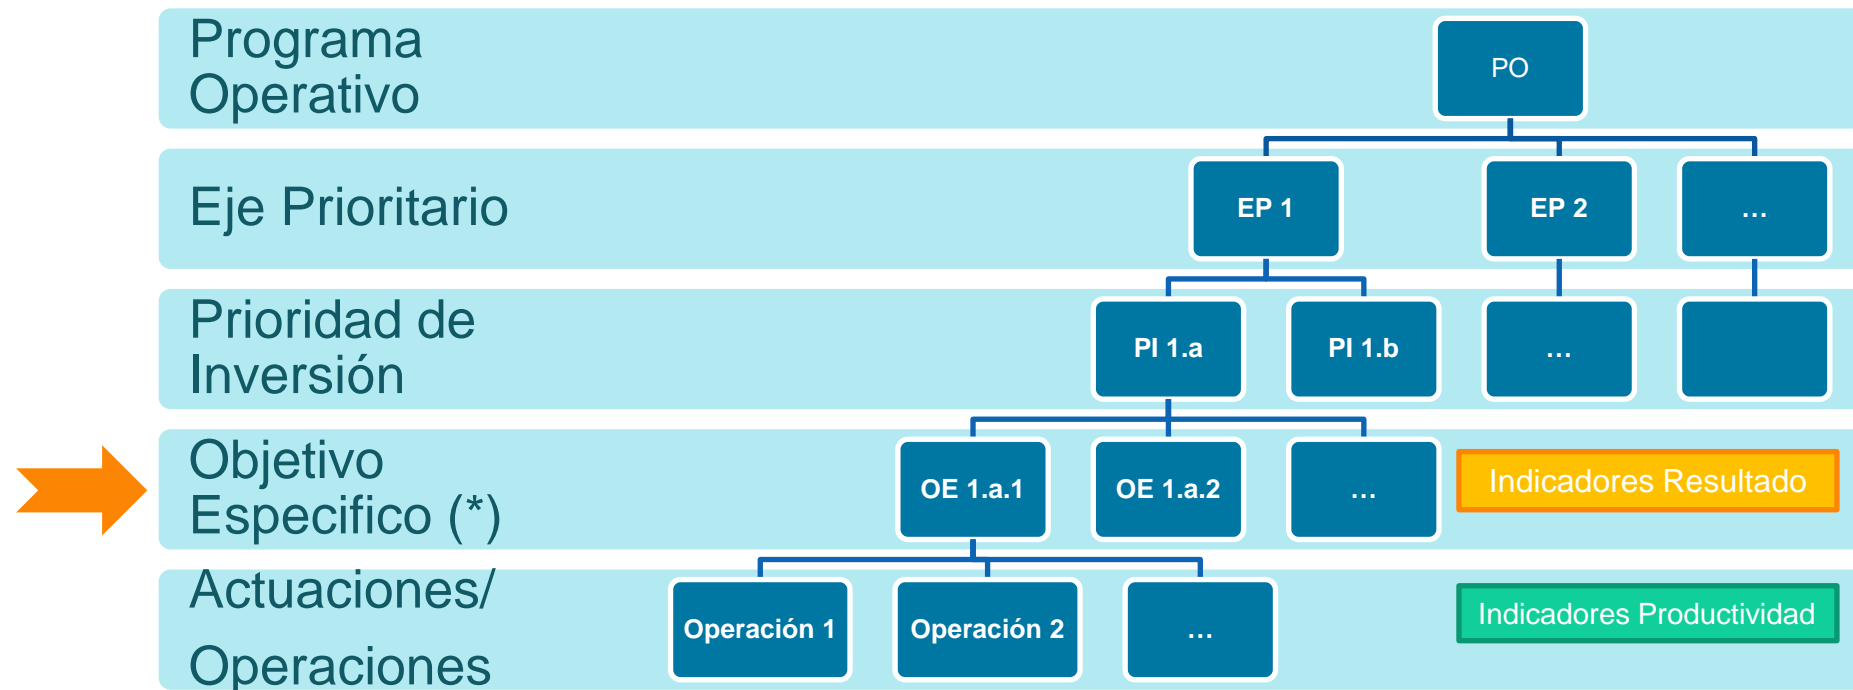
Programa Operativo

PO

Eje Prioritario

EP 1

EP 2

...

Prioridad de Inversión

PI 1.a

PI 1.b

...

Objetivo Especifico (*)

OE 1.a.1

OE 1.a.2

...

Indicadores Resultado

Actuaciones/ Operaciones

Operación 1

Operación 2

...

Indicadores Productividad